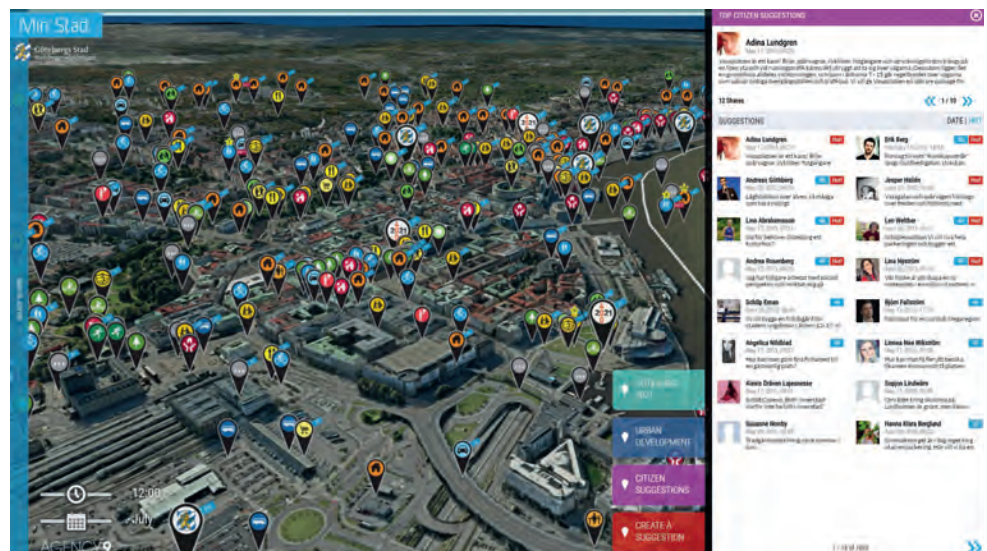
Min Stad

Göteborgs Stad

12:00

July

AGENCY9

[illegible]

URBAN DEVELOPMENT

CITIZEN SUGGESTIONS

CREATE A SUGGESTION

TOP CITIZEN SUGGESTIONS

Adina Lundgren

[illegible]

12 Shares

1/10

SUGGESTIONS

DATE | HIT

Adina Lundgren

Erik Berg

Andreas Göttberg

Jesper Holén

Lina Abrahamsson

Lars Welther

Andrea Rosenberg

Lina Hjerstm

Schlik Eman

Björn Falheden

Angelica Wildlad

Linnea Noa Nilsstön

Alexis Dalen Lajeunesse

Dagian Lindwärn

Susanne Homby

Hanna Klara Berglund

1 / 10 of 1000